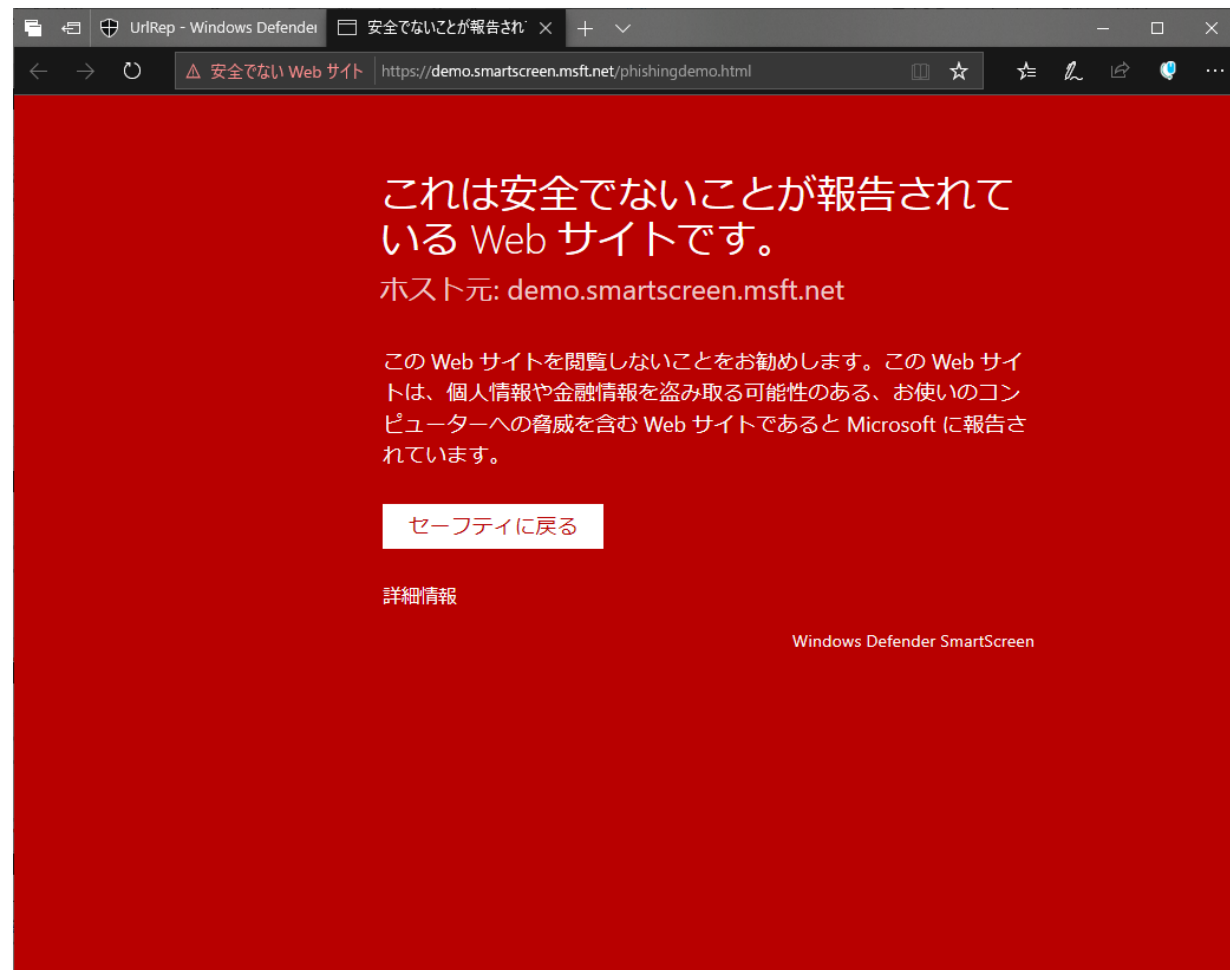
UrlRep - Windows Defender
安全でないことが報告され

安全でない Web サイト https://demo.smartscreen.msft.net/phishingdemo.html

これは安全でないことが報告されている Web サイトです。

ホスト元: demo.smartscreen.msft.net

この Web サイトを閲覧しないことをお勧めします。この Web サイトは、個人情報や金融情報を盗み取る可能性のある、お使いのコンピューターへの脅威を含む Web サイトであると Microsoft に報告されています。

セーフティに戻る

詳細情報

Windows Defender SmartScreen